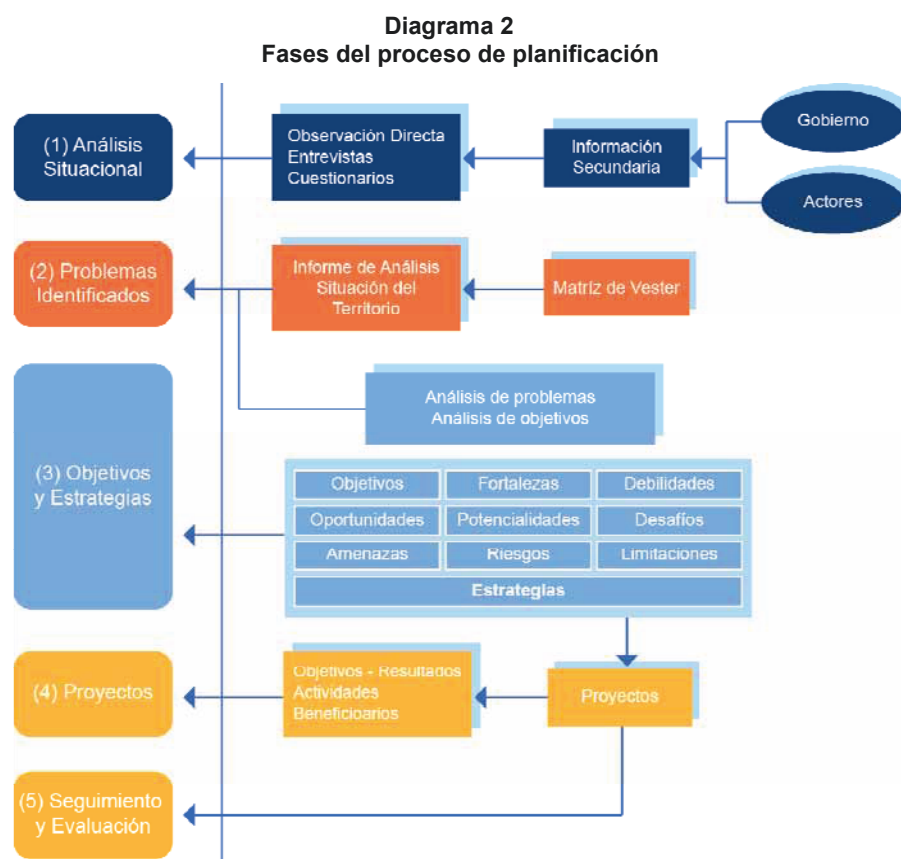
Diagrama 2
Fases del proceso de planificación

(1) Análisis Situacional

Observación Directa
Entrevistas
Cuestionarios

Información Secundaria

Gobierno

Actores

(2) Problemas Identificados

Informe de Análisis Situación del Territorio

Matriz de Vester

(3) Objetivos y Estrategias

Análisis de problemas
Análisis de objetivos

| Objetivos | Fortalezas | Debilidades |
|---|---|---|
| Oportunidades | Potencialidades | Desafíos |
| Amenazas | Riesgos | Limitaciones |
| Estrategias | | |

(4) Proyectos

Objetivos - Resultados
Actividades
Beneficiarios

Proyectos

(5) Seguimiento y Evaluación